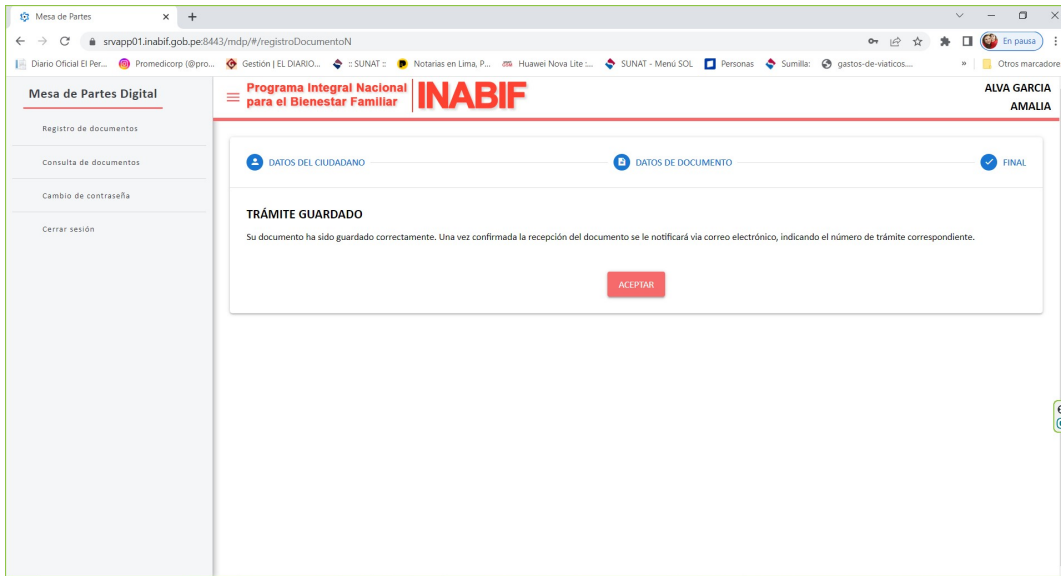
Mesa de Partes ×

srvapp01.inabif.gob.pe:8443/mdp/#/registroDocumentoN

En pausa

Diario Oficial El Per... Promedicorp (@pro... Gestión | EL DIARIO... :: SUNAT :: Notarias en Lima, P... Huawei Nova Lite :... SUNAT - Menú SOL Personas Sumilla: gastos-de-viaticos.... » Otros marcadores

Mesa de Partes Digital

Registro de documentos

Consulta de documentos

Cambio de contraseña

Cerrar sesión

Programa Integral Nacional para el Bienestar Familiar INABIF

ALVA GARCIA AMALIA

DATOS DEL CIUDADANO

DATOS DE DOCUMENTO

FINAL

TRÁMITE GUARDADO

Su documento ha sido guardado correctamente. Una vez confirmada la recepción del documento se le notificará via correo electrónico, indicando el número de trámite correspondiente.

ACEPTAR